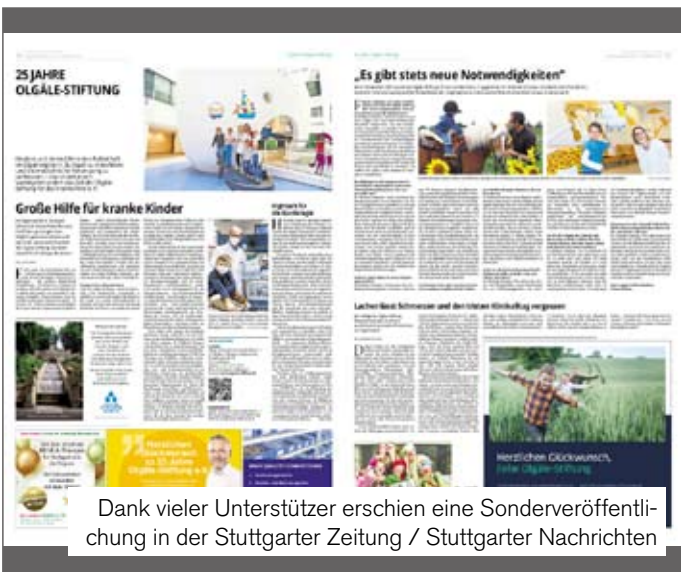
25 JAHRE OLGÄLE-STIFTUNG

Große Hilfe für kranke Kinder

„Es gibt stets neue Notwendigkeiten"

Lachen lässt Schmerzen und den tristen Klinikalltag vergessen

Herzlichen Glückwunsch zu 25 Jahren Olgäle-Stiftung e.V.

Herzlichen Glückwunsch, liebe Olgäle-Stiftung

Dank vieler Unterstützer erschien eine Sonderveröffentlichung in der Stuttgarter Zeitung / Stuttgarter Nachrichten